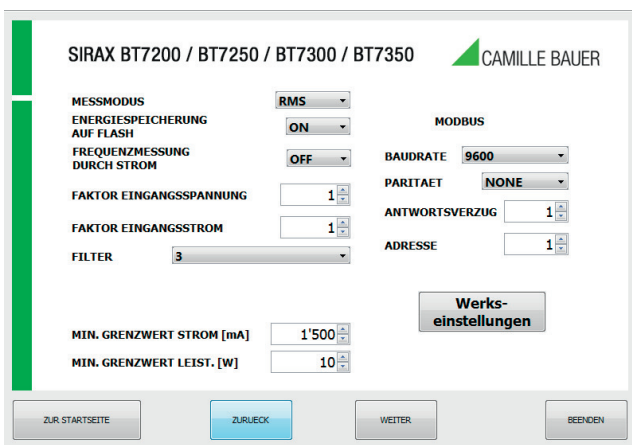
SIRAX BT7200 / BT7250 / BT7300 / BT7350

CAMILLE BAUER

MESSMODUS RMS

ENERGIESPEICHERUNG AUF FLASH ON

FREQUENZMESSUNG DURCH STROM OFF

FAKTOR EINGANGSSPANNUNG 1

FAKTOR EINGANGSSTROM 1

FILTER 3

MODBUS

BAUDRATE 9600

PARITAET NONE

ANTWORTSVERZUG 1

ADRESSE 1

Werks-einstellungen

MIN. GRENZWERT STROM [mA] 1'500

MIN. GRENZWERT LEIST. [W] 10

ZUR STARTSEITE

ZURUECK

WEITER

BEENDEN